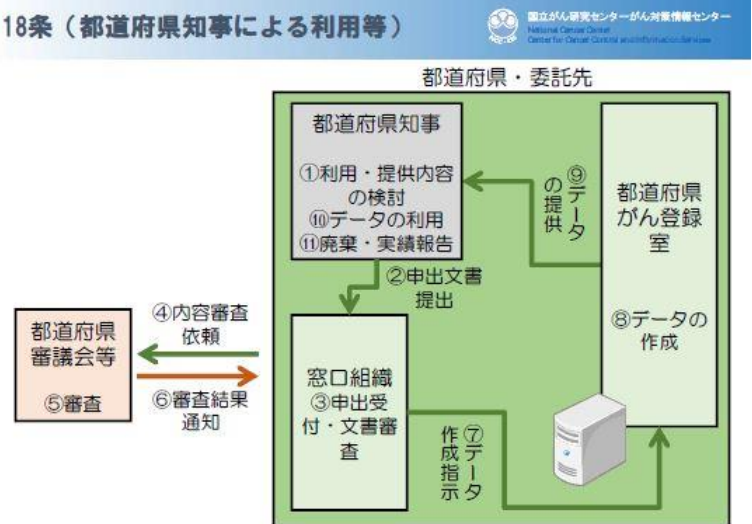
18条（都道府県知事による利用等）

国立がん研究センターがん対策情報センター
National Cancer Center
Center for Cancer Control and Information Services

都道府県・委託先

都道府県知事

①利用・提供内容の検討
⑩データの利用
⑪廃棄・実績報告

⑨データの提供

都道府県がん登録室

⑧データの作成

②申出文書提出

④内容審査依頼

都道府県審議会等

⑤審査

⑥審査結果通知

窓口組織
③申出受付・文書審査

⑦データ作成指示